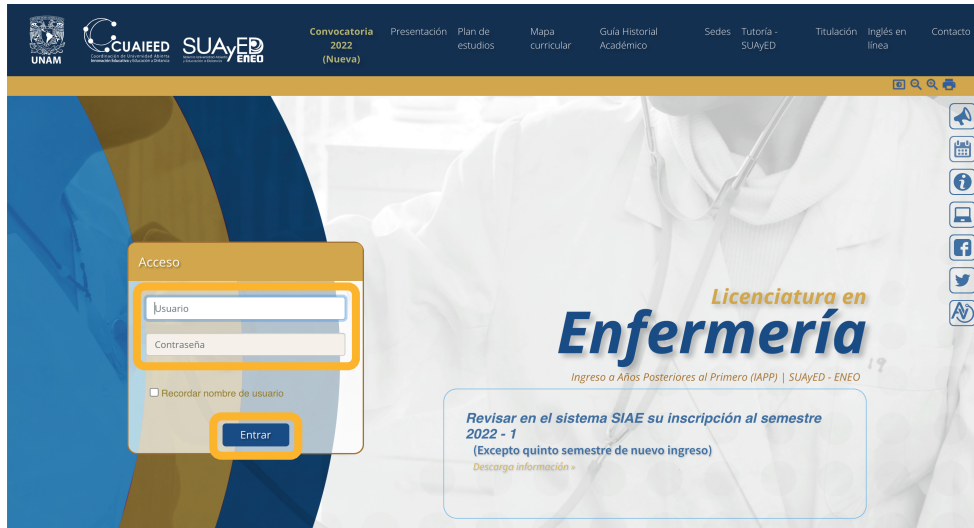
UNAM

CUAIEED Coordinación de Universidad Abierta Innovación Educativa y Educación a Distancia

SUAyED ENEO

Convocatoria 2022 (Nueva)

Presentación

Plan de estudios

Mapa curricular

Guía Historial Académico

Sedes

Tutoría - SUAyED

Titulación

Inglés en línea

Contacto

Acceso

Usuario

Contraseña

Recordar nombre de usuario

Entrar

Licenciatura en

Enfermería

Ingreso a Años Posteriores al Primero (IAPP) | SUAyED - ENEO

Revisar en el sistema SIAE su inscripción al semestre 2022 - 1

(Excepto quinto semestre de nuevo ingreso)

Descarga información »